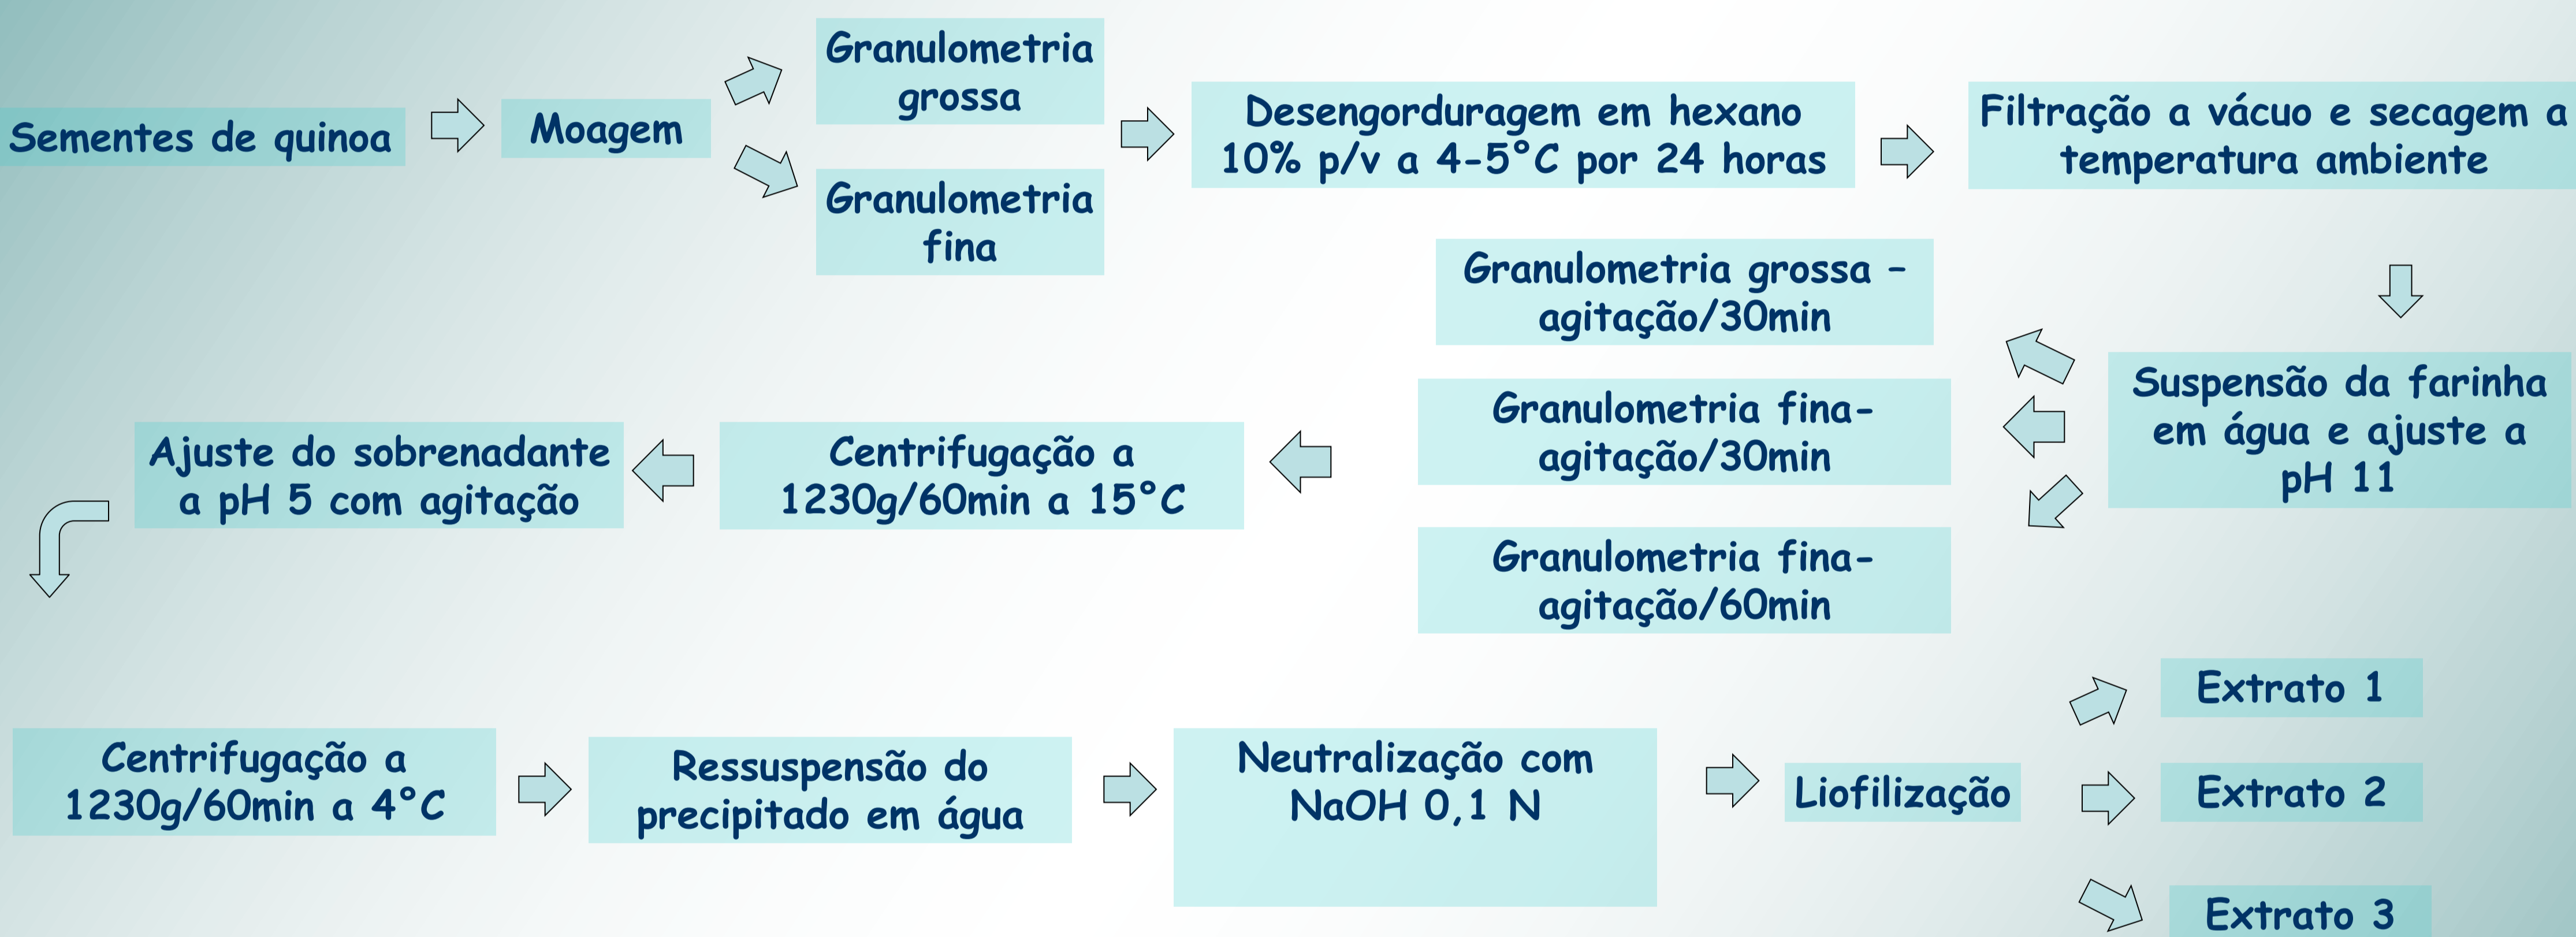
Sementes de quinoa

Moagem

Granulometria grossa

Granulometria fina

Desengorduragem em hexano 10% p/v a 4-5°C por 24 horas

Filtração a vácuo e secagem a temperatura ambiente

Suspensão da farinha em água e ajuste a pH 11

Granulometria grossa – agitação/30min

Granulometria fina-agitação/30min

Granulometria fina-agitação/60min

Centrifugação a 1230g/60min a 15°C

Ajuste do sobrenadante a pH 5 com agitação

Centrifugação a 1230g/60min a 4°C

Ressuspensão do precipitado em água

Neutralização com NaOH 0,1 N

Liofilização

Extrato 1

Extrato 2

Extrato 3